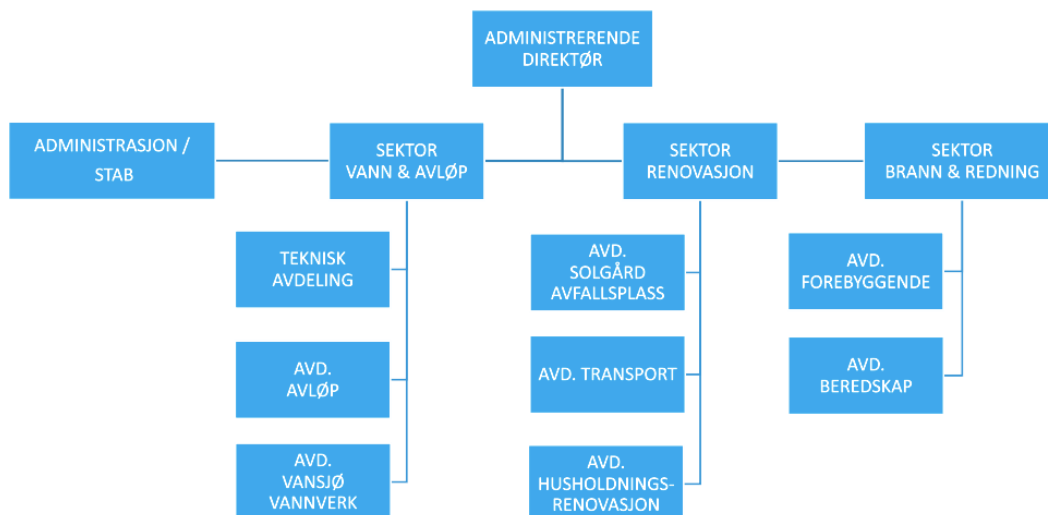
ADMINISTRERENDE DIREKTØR

ADMINISTRASJON / STAB

SEKTOR VANN & AVLØP

SEKTOR RENOVASJON

SEKTOR BRANN & REDNING

TEKNISK AVDELING

AVD. AVLØP

AVD. VANSJØ VANNVERK

AVD. SOLGÅRD AVFALLSPLASS

AVD. TRANSPORT

AVD. HUSHOLDNINGS-RENOVASJON

AVD. FOREBYGGENDE

AVD. BEREDSKAP